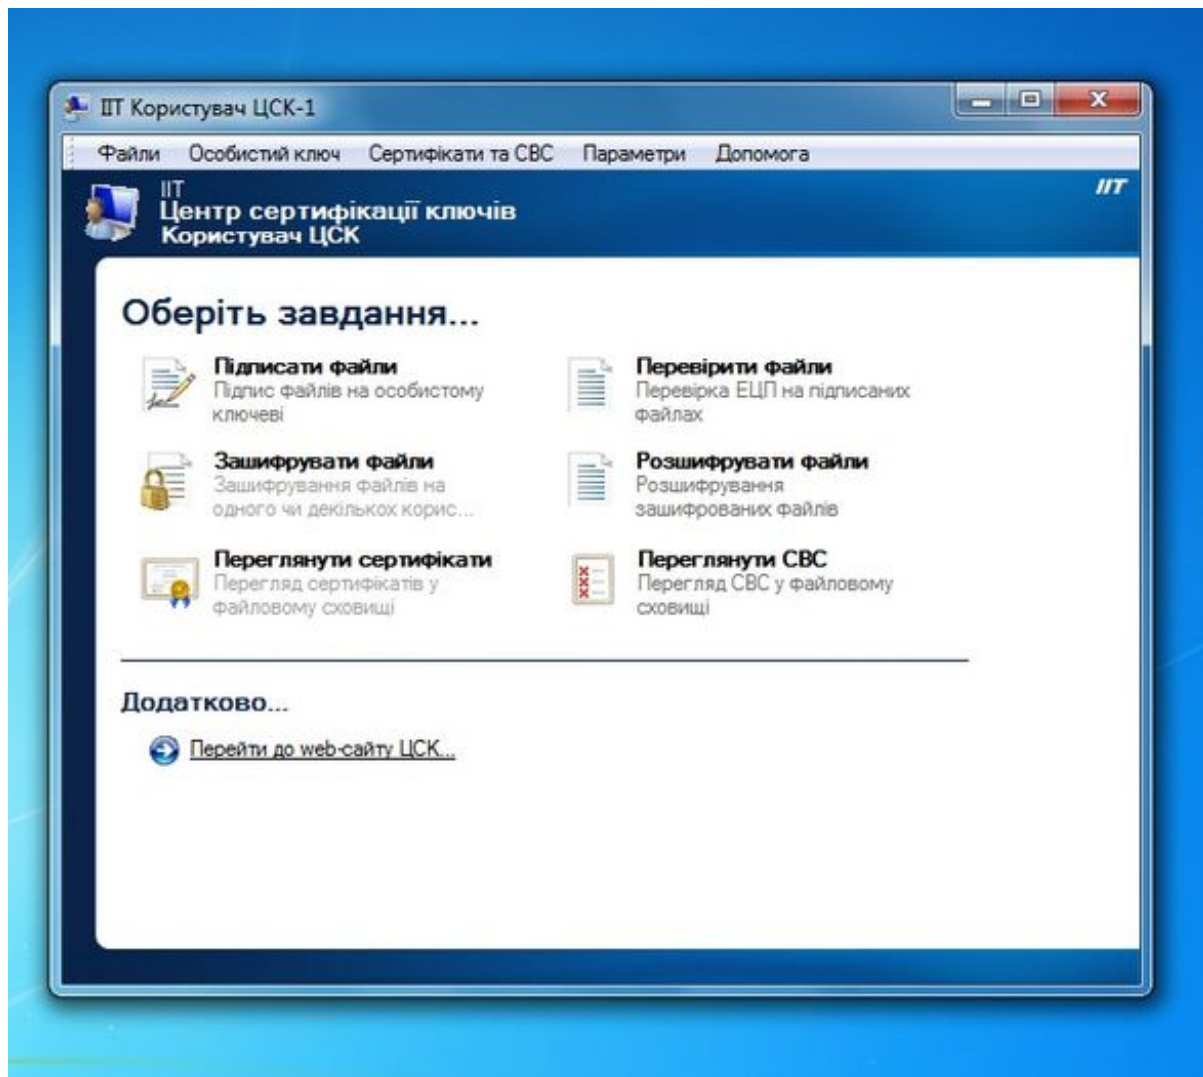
ІІТ Користувач ЦСК-1

Файли Особистий ключ Сертифікати та СВС Параметри Допомога

ІІТ
Центр сертифікації ключів
Користувач ЦСК

IIT

Оберіть завдання...

Підписати файли
Підпис файлів на особистому ключеві

Перевірити файли
Перевірка ЕЦП на підписаних файлах

Зашифрувати файли
Зашифрування файлів на одного чи декількох корис...

Розшифрувати файли
Розшифрування зашифрованих файлів

Переглянути сертифікати
Перегляд сертифікатів у файловому сховищі

Переглянути СВС
Перегляд СВС у файловому сховищі

Додатково...

Перейти до web-сайту ЦСК...